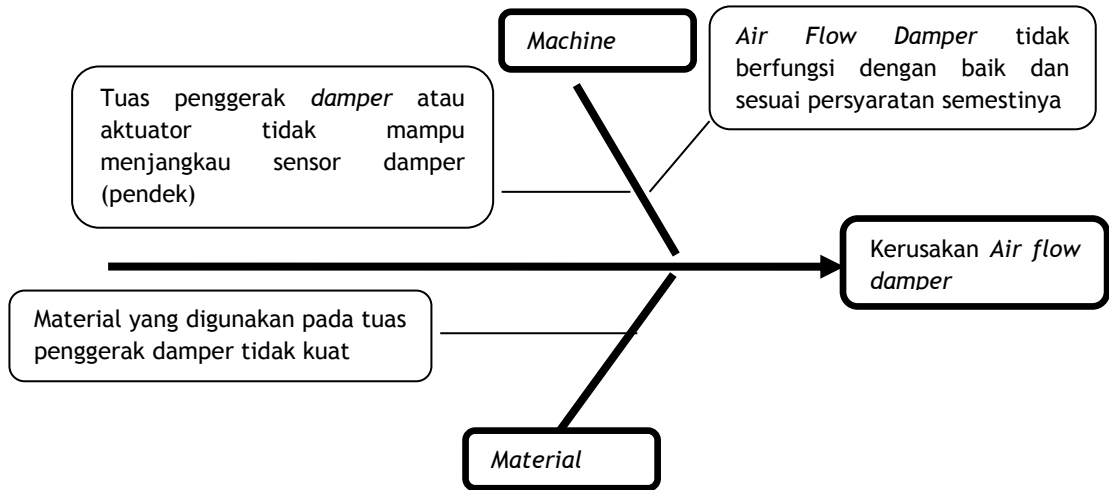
Machine

Air Flow Damper tidak berfungsi dengan baik dan sesuai persyaratan semestinya

Tuas penggerak damper atau aktuator tidak mampu menjangkau sensor damper (pendek)

Kerusakan Air flow damper

Material yang digunakan pada tuas penggerak damper tidak kuat

Material